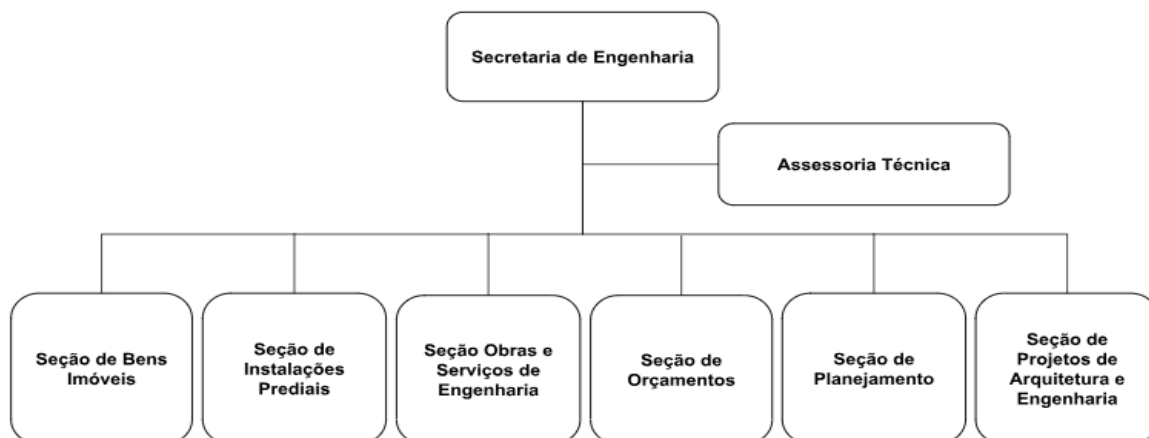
Secretaria de Engenharia

Assessoria Técnica

Seção de Bens Imóveis

Seção de Instalações Prediais

Seção Obras e Serviços de Engenharia

Seção de Orçamentos

Seção de Planejamento

Seção de Projetos de Arquitetura e Engenharia